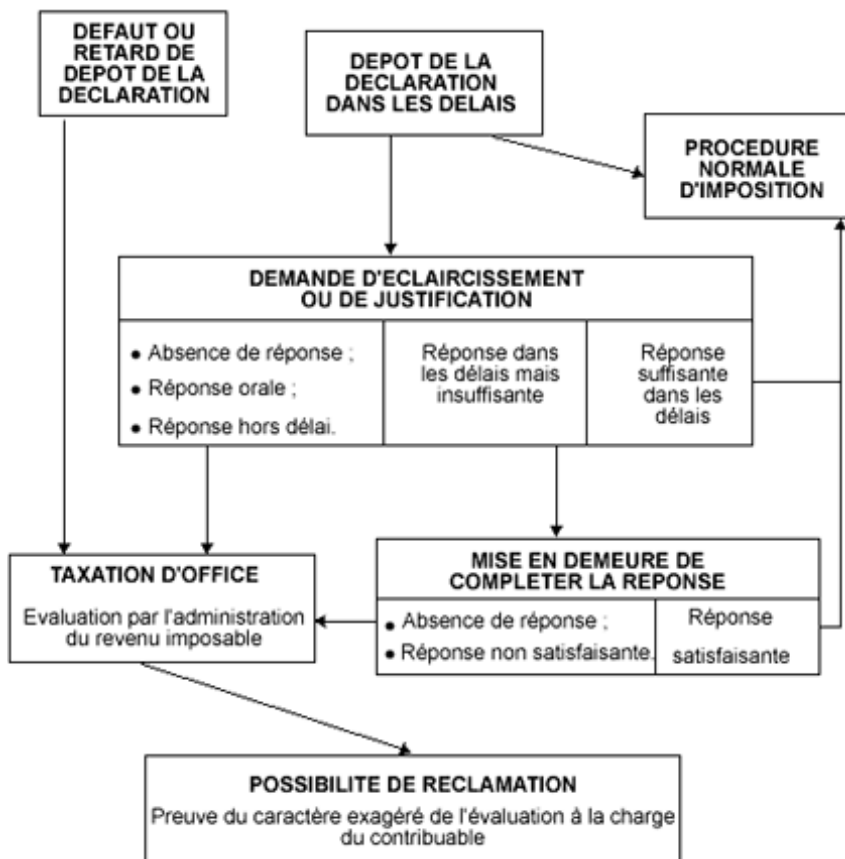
DEFAUT OU RETARD DE DEPOT DE LA DECLARATION

DEPOT DE LA DECLARATION DANS LES DELAIS

PROCEDURE NORMALE D'IMPOSITION

DEMANDE D'ECLAIRCISSEMENT OU DE JUSTIFICATION

| • Absence de réponse ; • Réponse orale ; • Réponse hors délai. | Réponse dans les délais mais insuffisante | Réponse suffisante dans les délais |
|---|---|---|

TAXATION D'OFFICE

Evaluation par l'administration du revenu imposable

MISE EN DEMEURE DE COMPLETER LA REPONSE

| • Absence de réponse ; • Réponse non satisfaisante. | Réponse satisfaisante |
|---|---|

POSSIBILITE DE RECLAMATION

Preuve du caractère exagéré de l'évaluation à la charge du contribuable